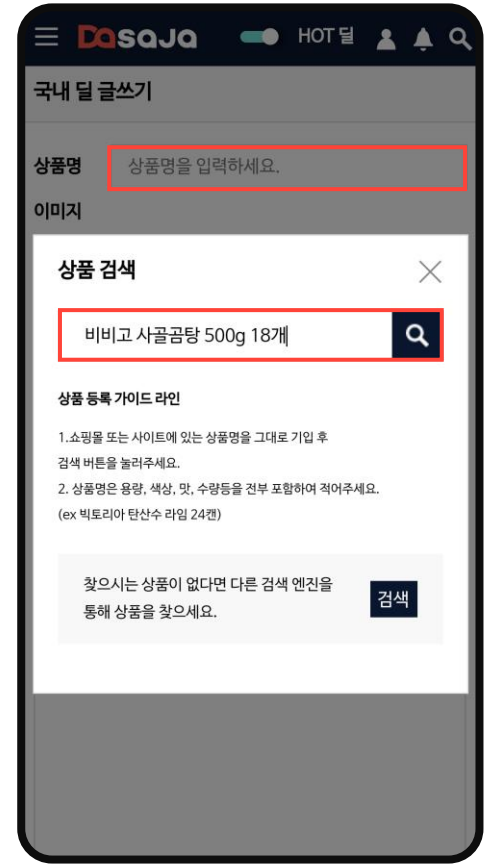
Dasaja HOT 딜

국내 딜 글쓰기

상품명 상품명을 입력하세요.

이미지

상품 검색

비비고 사골곰탕 500g 18개

상품 등록 가이드 라인

1.쇼핑몰 또는 사이트에 있는 상품명을 그대로 기입 후 검색 버튼을 눌러주세요.
2. 상품명은 용량, 색상, 맛, 수량등을 전부 포함하여 적어주세요.
(ex 빅토리아 탄산수 라임 24캔)

찾으시는 상품이 없다면 다른 검색 엔진을 통해 상품을 찾으세요.

검색